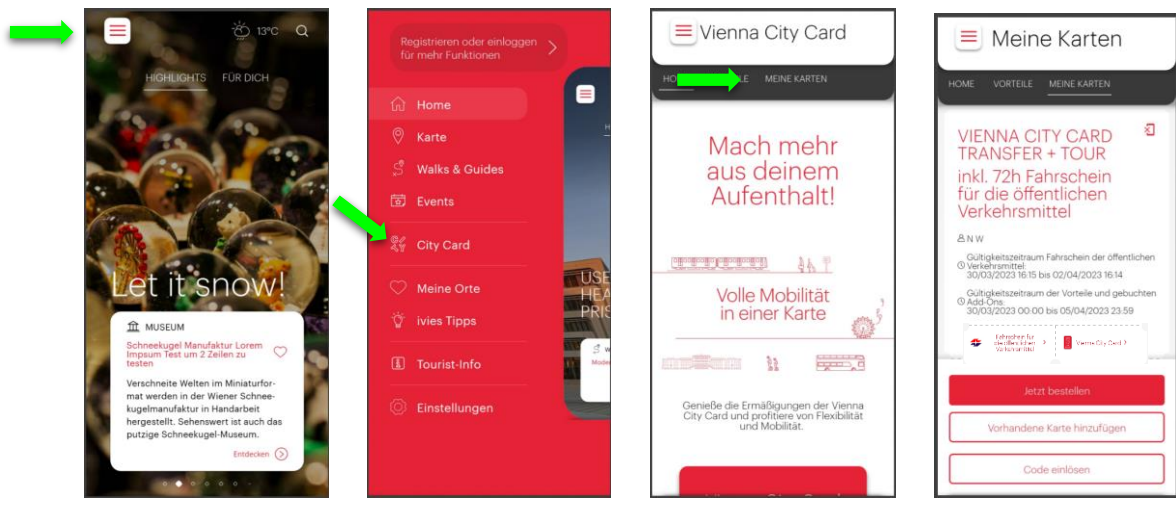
13°C

HIGHLIGHTS FÜR DICH

Let it snow!

MUSEUM

Schneekugel Manufaktur Lorem Impsum Test um 2 Zeilen zu testen

Verschneite Welten im Miniaturformat werden in der Wiener Schneekugelmanufaktur in Handarbeit hergestellt. Sehenswert ist auch das putzige Schneekugel-Museum.

Entdecken

Registrieren oder einloggen für mehr Funktionen

Home
Karte
Walks & Guides
Events
City Card
Meine Orte
ivies Tipps
Tourist-Info
Einstellungen

Vienna City Card

HO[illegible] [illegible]LE MEINE KARTEN

Mach mehr aus deinem Aufenthalt!

Volle Mobilität in einer Karte

Genieße die Ermäßigungen der Vienna City Card und profitiere von Flexibilität und Mobilität.

Meine Karten

HOME VORTEILE MEINE KARTEN

VIENNA CITY CARD TRANSFER + TOUR
inkl. 72h Fahrschein für die öffentlichen Verkehrsmittel

N W

Gültigkeitszeitraum Fahrschein der öffentlichen Verkehrsmittel:
30/03/2023 16:15 bis 02/04/2023 16:14

Gültigkeitszeitraum der Vorteile und gebuchten Add-Ons:
30/03/2023 00:00 bis 05/04/2023 23:59

Vienna City Card

Jetzt bestellen

Vorhandene Karte hinzufügen

Code einlösen